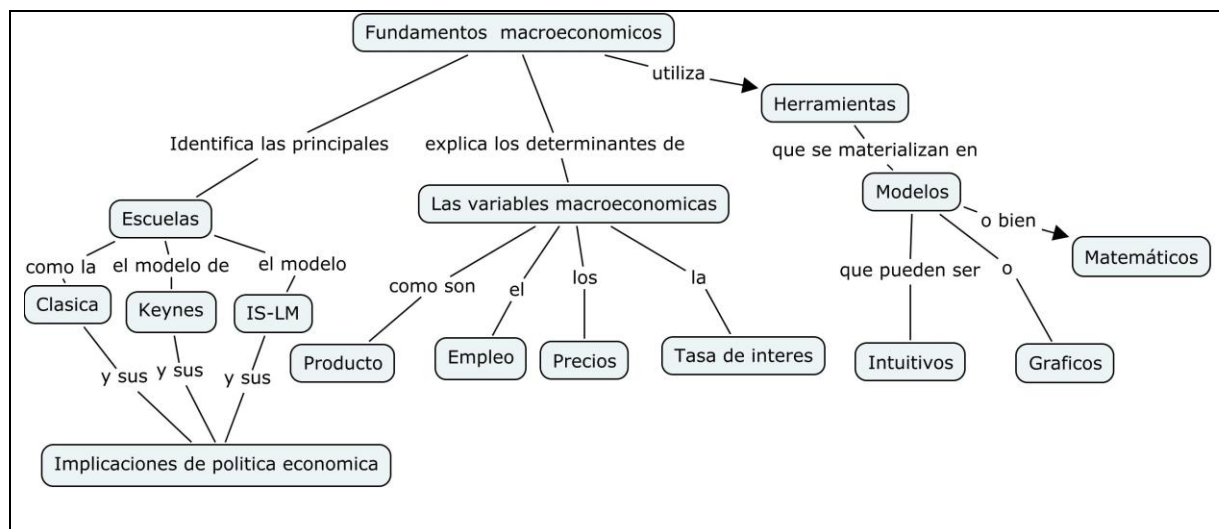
Fundamentos macroeconomicos

utiliza

Herramientas

Identifica las principales

explica los determinantes de

que se materializan en

Escuelas

Las variables macroeconomicas

Modelos

o bien

Matemáticos

como la

el modelo de

el modelo

Clasica

Keynes

IS-LM

como son

el

los

la

que pueden ser

o

Producto

Empleo

Precios

Tasa de interes

Intuitivos

Graficos

y sus

y sus

y sus

Implicaciones de politica economica